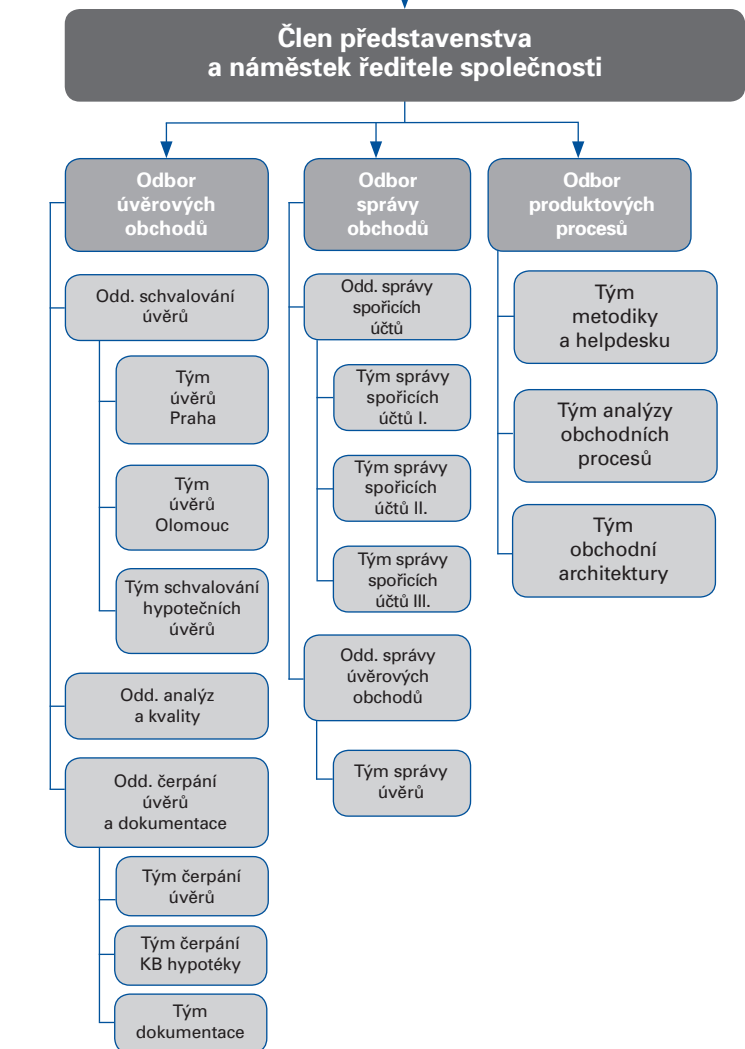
Člen představenstva a náměstek ředitele společnosti

Odbor úvěrových obchodů

Odd. schvalování úvěrů

Tým úvěrů Praha

Tým úvěrů Olomouc

Tým schvalování hypotečních úvěrů

Odd. analýz a kvality

Odd. čerpání úvěrů a dokumentace

Tým čerpání úvěrů

Tým čerpání KB hypotéky

Tým dokumentace

Odbor správy obchodů

Odd. správy spořicích účtů

Tým správy spořicích účtů I.

Tým správy spořicích účtů II.

Tým správy spořicích účtů III.

Odd. správy úvěrových obchodů

Tým správy úvěrů

Odbor produktových procesů

Tým metodiky a helpdesku

Tým analýzy obchodních procesů

Tým obchodní architektury